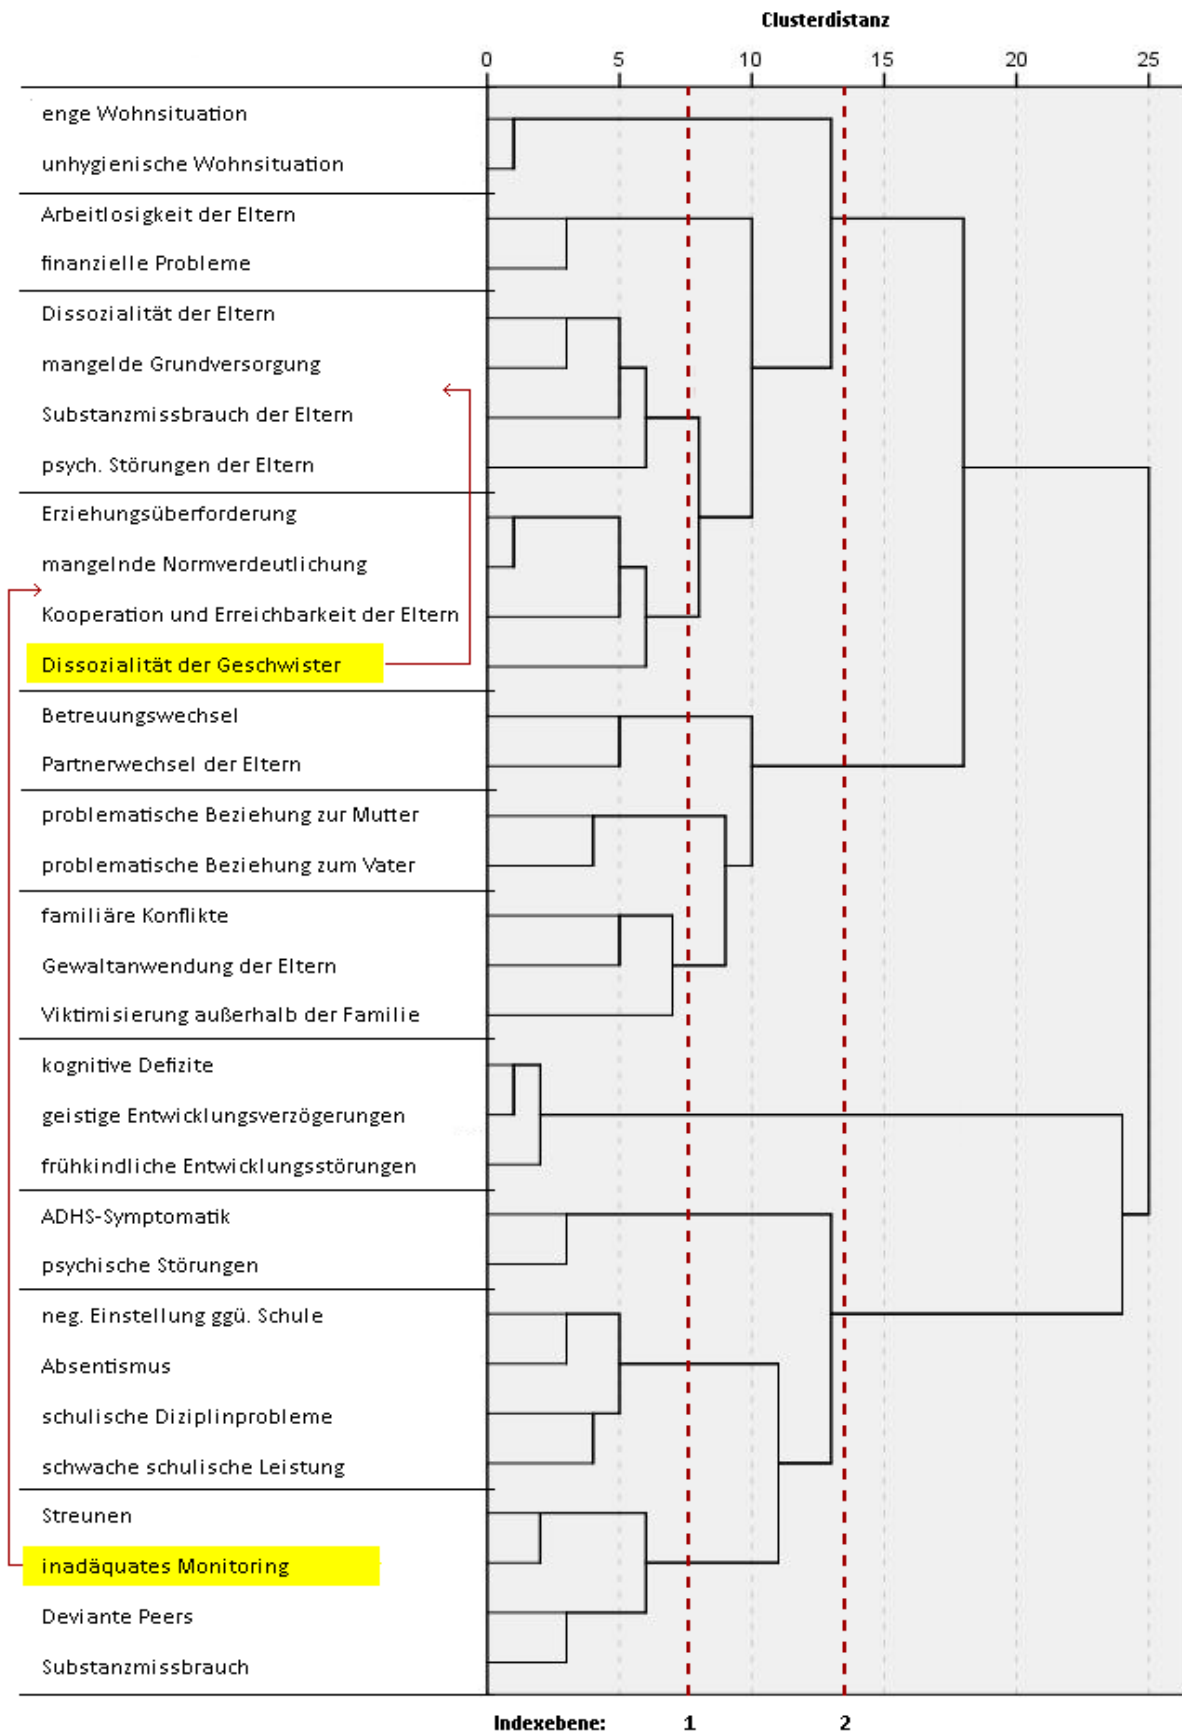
Clusterdistanz

0 5 10 15 20 25

enge Wohnsituation
unhygienische Wohnsituation
Arbeitlosigkeit der Eltern
finanzielle Probleme
Dissozialität der Eltern
mangelde Grundversorgung
Substanzmissbrauch der Eltern
psych. Störungen der Eltern
Erziehungsüberforderung
mangelnde Normverdeutlichung
Kooperation und Erreichbarkeit der Eltern
Dissozialität der Geschwister
Betreuungswechsel
Partnerwechsel der Eltern
problematische Beziehung zur Mutter
problematische Beziehung zum Vater
familiäre Konflikte
Gewaltanwendung der Eltern
Viktimisierung außerhalb der Familie
kognitive Defizite
geistige Entwicklungsverzögerungen
frühkindliche Entwicklungsstörungen
ADHS-Symptomatik
psychische Störungen
neg. Einstellung ggü. Schule
Absentismus
schulische Diziplinprobleme
schwache schulische Leistung
Streunen
inadäquates Monitoring
Deviante Peers
Substanzmissbrauch

Indexebene: 1 2